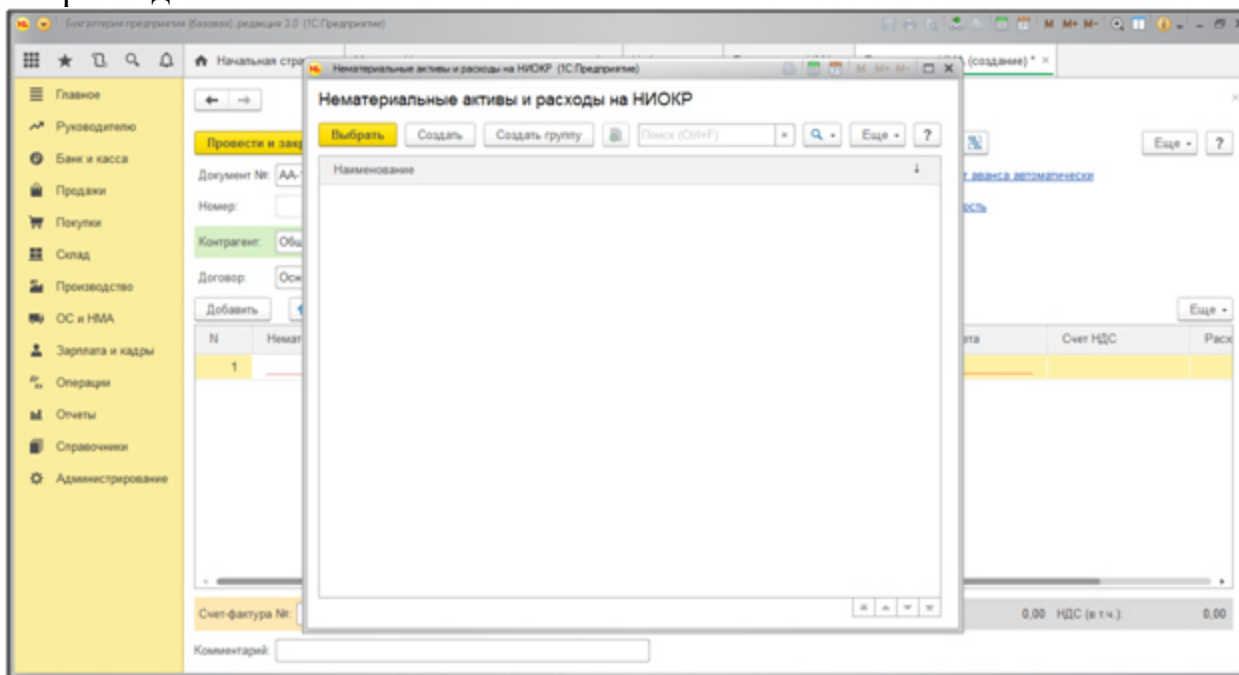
Бухгалтерия предприятия (базовая), редакция 3.0 (1С:Предприятие)

Начальная страница

(создание) *

Главное
Руководителю
Банк и касса
Продажи
Покупки
Склад
Производство
ОС и НМА
Зарплата и кадры
Операции
Отчеты
Справочники
Администрирование

Провести и закр

Документ №: АА-

Номер:

Контрагент: Общ

Договор: Осн

Добавить

| N | Немат |
|---|---|
| 1 | |

ета | Счет НДС | Расх

т аванса автоматически

ость

Еще
?

Еще

Счет-фактура №:

0,00 НДС (в т.ч.): 0,00

Комментарий:

Нематериальные активы и расходы на НИОКР (1С:Предприятие)

Нематериальные активы и расходы на НИОКР

Выбрать
Создать
Создать группу
Поиск (Ctrl+F)
Еще
?

Наименование